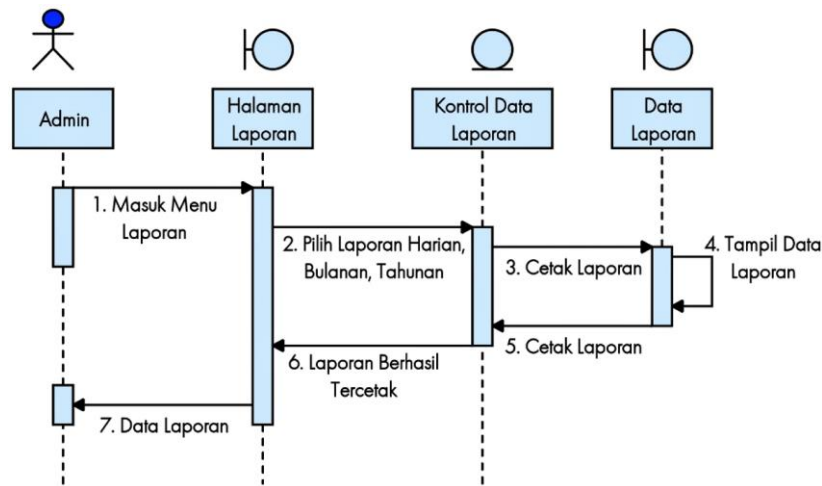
Admin

Halaman Laporan

Kontrol Data Laporan

Data Laporan

1. Masuk Menu Laporan

2. Pilih Laporan Harian, Bulanan, Tahunan

3. Cetak Laporan

4. Tampil Data Laporan

5. Cetak Laporan

6. Laporan Berhasil Tercetak

7. Data Laporan